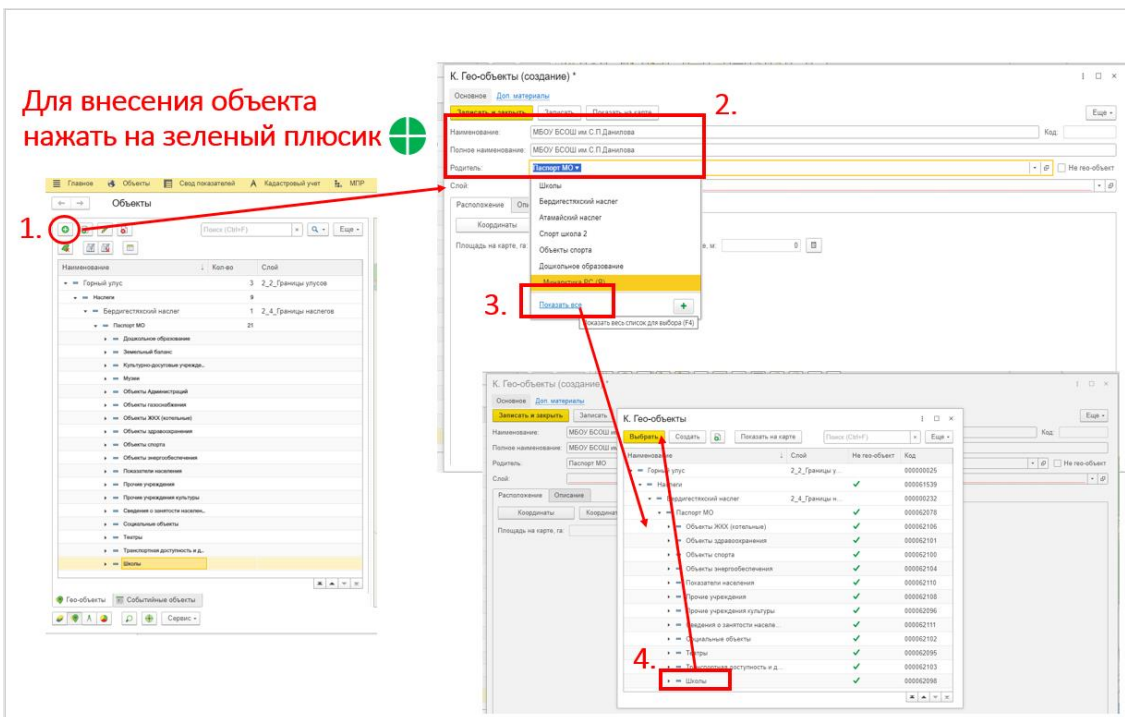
Для внесения объекта нажать на зеленый плюсик

1.

Главное Объекты Свод показателей Кадастровый учет МПР

Объекты

Поиск (Ctrl+F) Еще

| Наименование | Кол-во | Слой |
|---|---|---|
| Горный улус | 3 | 2_2_Границы улусов |
| Наслеги | 9 | |
| Бердигестяхский наслег | 1 | 2_4_Границы наслегов |
| Паспорт МО | 21 | |
| Дошкольное образование | | |
| Земельный баланс | | |
| Культурно-досуговые учрежде... | | |
| Музеи | | |
| Объекты Администраций | | |
| Объекты газоснабжения | | |
| Объекты ЖКХ (котельные) | | |
| Объекты здравоохранения | | |
| Объекты спорта | | |
| Объекты энергообеспечения | | |
| Показатели населения | | |
| Прочие учреждения | | |
| Прочие учреждения культуры | | |
| Сведения о занятости населен... | | |
| Социальные объекты | | |
| Театры | | |
| Транспортная доступность и д... | | |
| Школы | | |

Гео-объекты Событийные объекты

Сервис

К. Гео-объекты (создание) *

Основное Доп. материалы

Записать и закрыть Записать Показать на карте

2.

Еще

Наименование: МБОУ БСОШ им.С.П.Данилова

Код:

Полное наименование: МБОУ БСОШ им.С.П.Данилова

Родитель: Паспорт МО

Не гео-объект

Слой:

Расположение Оп

Координаты

Площадь на карте, га

е, м: 0

Школы
Бердигестяхский наслег
Атамайский наслег
Спорт школа 2
Объекты спорта
Дошкольное образование
Министерство РС (Я)

3.

Показать все

Показать весь список для выбора (F4)

К. Гео-объекты (создание) *

Основное Доп. материалы

Записать и закрыть Записать

Наименование: МБОУ БСОШ им

Полное наименование: МБОУ БСОШ им

Родитель: Паспорт МО

Слой:

Расположение Описание

Координаты Координаты

Площадь на карте, га:

Еще

Код:

Не гео-объект

К. Гео-объекты

Выбрать Создать Показать на карте Поиск (Ctrl+F) Еще

| Наименование | Слой | Не гео-объект | Код |
|---|---|---|---|
| Горный улус | 2_2_Границы у... | | 000000025 |
| Наслеги | | ✓ | 000001539 |
| Бердигестяхский наслег | 2_4_Границы н... | | 000000232 |
| Паспорт МО | | ✓ | 000062078 |
| Объекты ЖКХ (котельные) | | ✓ | 000062106 |
| Объекты здравоохранения | | ✓ | 000062101 |
| Объекты спорта | | ✓ | 000062100 |
| Объекты энергообеспечения | | ✓ | 000062104 |
| Показатели населения | | ✓ | 000062110 |
| Прочие учреждения | | ✓ | 000062108 |
| Прочие учреждения культуры | | ✓ | 000062096 |
| Сведения о занятости населе... | | ✓ | 000062111 |
| Социальные объекты | | ✓ | 000062102 |
| Театры | | ✓ | 000062095 |
| Транспортная доступность и д... | | ✓ | 000062103 |
| Школы | | ✓ | 000062098 |

4.